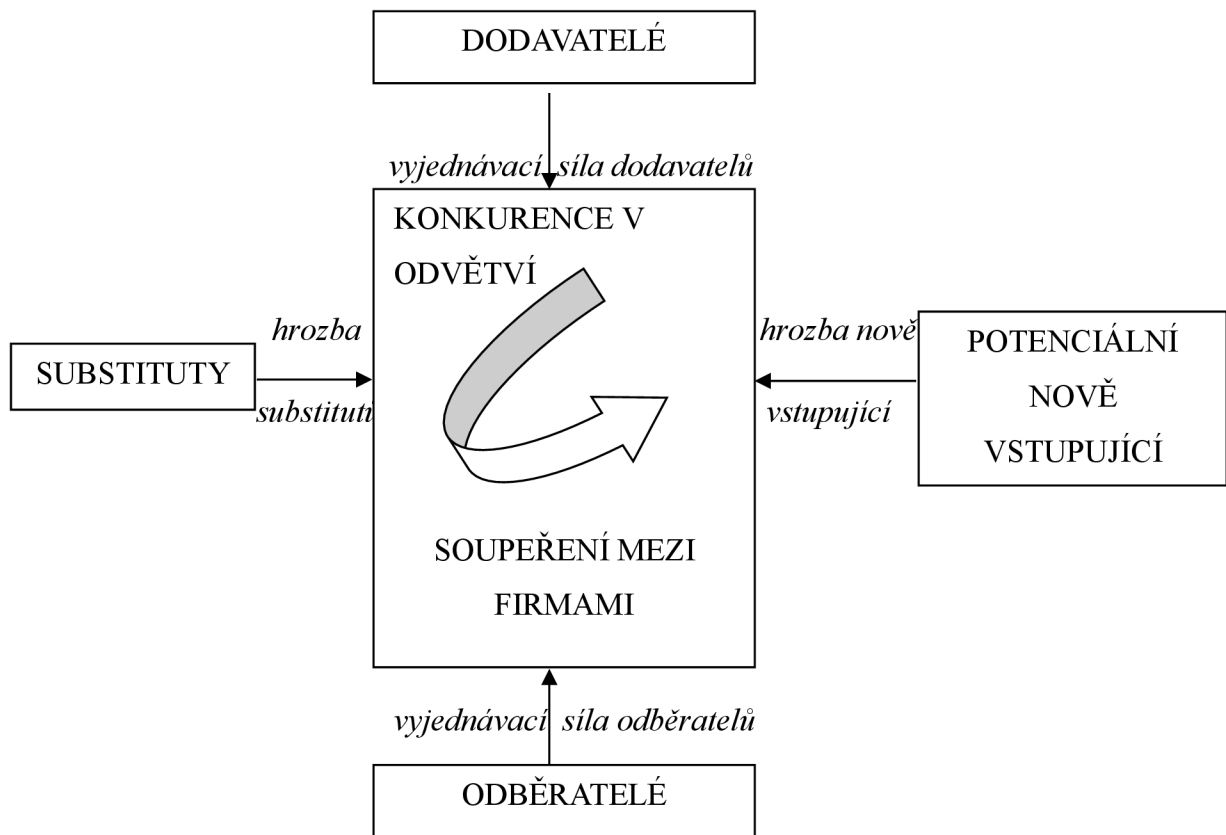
DODAVATELÉ

vyjednávací síla dodavatelů

KONKURENCE V ODVĚTVÍ

hrozba substituti

SUBSTITUTY

hrozba nově vstupující

POTENCIÁLNÍ NOVĚ VSTUPUJÍCÍ

SOUPEŘENÍ MEZI FIRMAMI

vyjednávací síla odběratelů

ODBĚRATELÉ